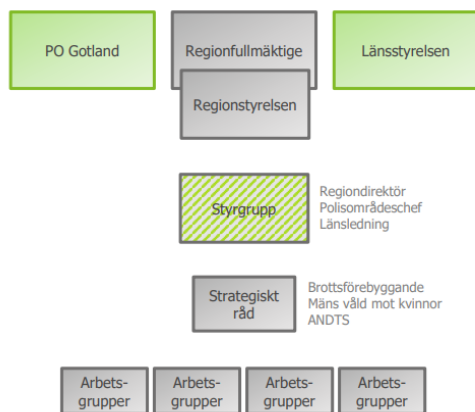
PO Gotland

Regionfullmäktige

Länsstyrelsen

Regionstyrelsen

Styrgrupp

Regiondirektör
Polisområdeschef
Länsledning

Strategiskt råd

Brottsförebyggande
Mäns våld mot kvinnor
ANDTS

Arbetsgrupper

Arbetsgrupper

Arbetsgrupper

Arbetsgrupper